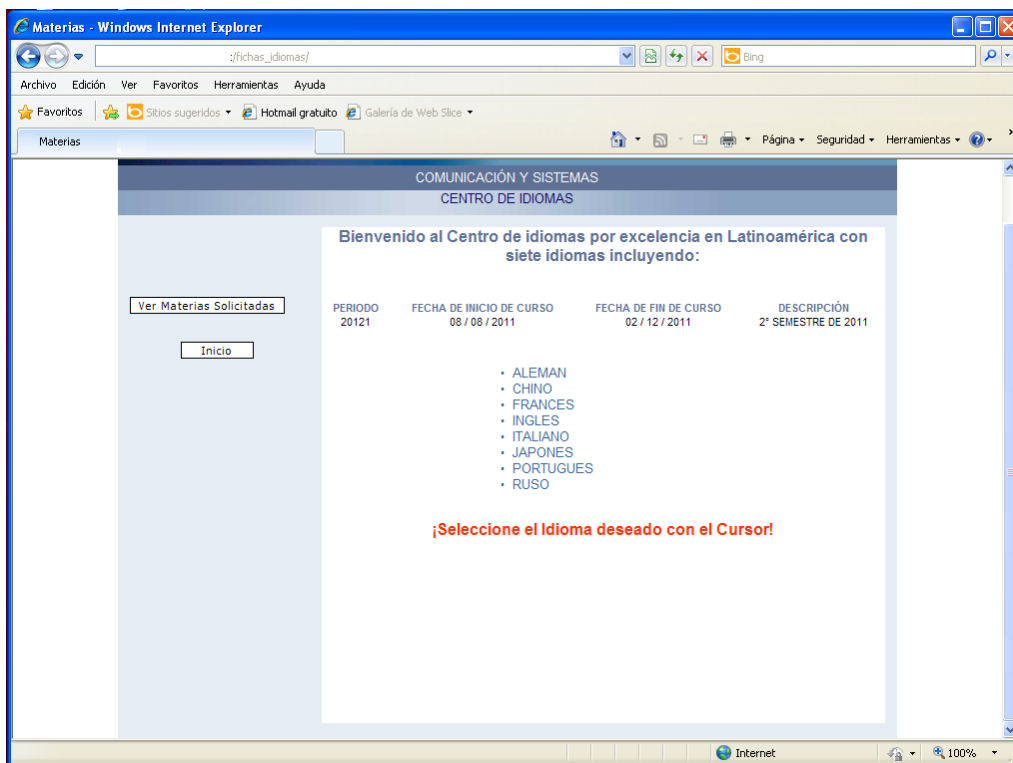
Materias - Windows Internet Explorer

:/fichas_idiomas/

Bing

Archivo Edición Ver Favoritos Herramientas Ayuda

Favoritos Sitios sugeridos Hotmail gratuito Galería de Web Slice

Materias

Página Seguridad Herramientas

COMUNICACIÓN Y SISTEMAS

CENTRO DE IDIOMAS

Ver Materias Solicitadas

Inicio

Bienvenido al Centro de idiomas por excelencia en Latinoamérica con siete idiomas incluyendo:

| PERIODO | FECHA DE INICIO DE CURSO | FECHA DE FIN DE CURSO | DESCRIPCIÓN |
|---|---|---|---|
| 20121 | 08 / 08 / 2011 | 02 / 12 / 2011 | 2° SEMESTRE DE 2011 |

- ALEMAN
- CHINO
- FRANCES
- INGLES
- ITALIANO
- JAPONES
- PORTUGUES
- RUSO

¡Seleccione el Idioma deseado con el Cursor!

Internet

100%